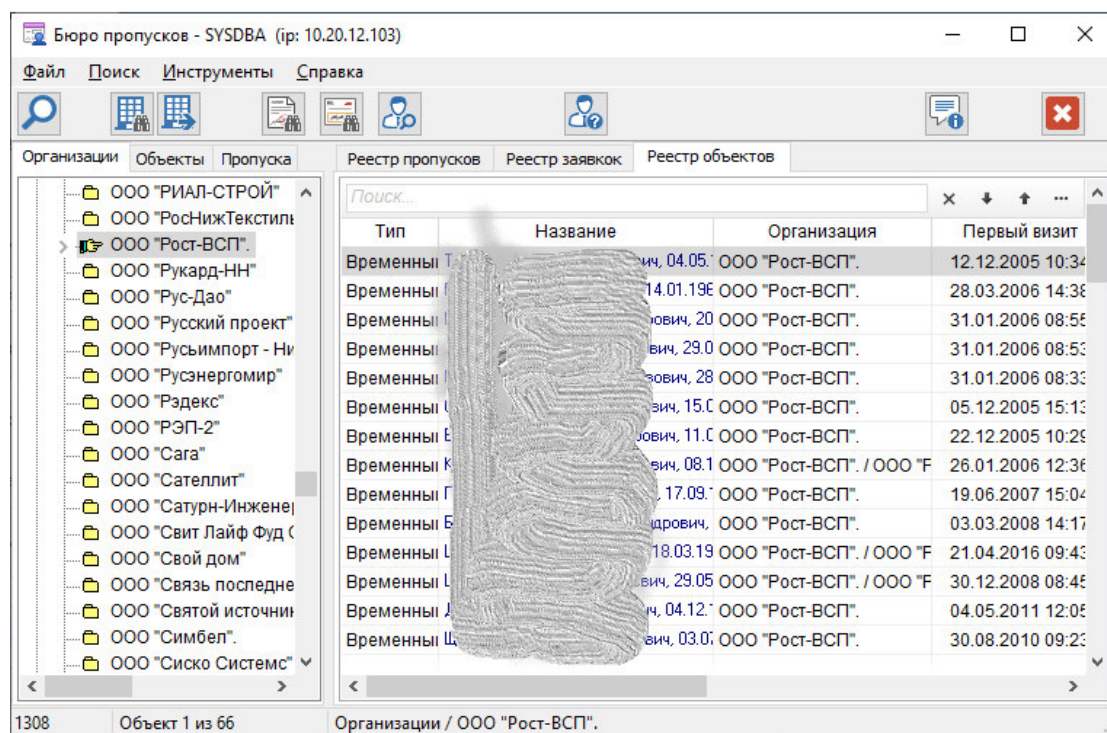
Бюро пропусков - SYSDBA (ip: 10.20.12.103)

Файл Поиск Инструменты Справка

Организации Объекты Пропуска

ООО "РИАЛ-СТРОЙ"
ООО "РосНижТекстиль
ООО "Рост-ВСП".
ООО "Рукард-НН"
ООО "Рус-Дао"
ООО "Русский проект"
ООО "Русьимпорт - Ни
ООО "Русэнергомир"
ООО "Рэдекс"
ООО "РЭП-2"
ООО "Сага"
ООО "Сателлит"
ООО "Сатурн-Инженер
ООО "Свит Лайф Фуд С
ООО "Свой дом"
ООО "Связь последне
ООО "Святой источни
ООО "Симбел".
ООО "Сиско Системс"

Реестр пропусков Реестр заявок Реестр объектов

Поиск...

| Тип | Название | Организация | Первый визит |
|---|---|---|---|
| Временны | Т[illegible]ич, 04.05. | ООО "Рост-ВСП". | 12.12.2005 10:34 |
| Временны | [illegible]14.01.196 | ООО "Рост-ВСП". | 28.03.2006 14:38 |
| Временны | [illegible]рович, 20 | ООО "Рост-ВСП". | 31.01.2006 08:55 |
| Временны | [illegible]вич, 29.0 | ООО "Рост-ВСП". | 31.01.2006 08:53 |
| Временны | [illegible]рович, 28 | ООО "Рост-ВСП". | 31.01.2006 08:33 |
| Временны | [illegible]вич, 15.0 | ООО "Рост-ВСП". | 05.12.2005 15:13 |
| Временны | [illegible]рович, 11.0 | ООО "Рост-ВСП". | 22.12.2005 10:29 |
| Временны | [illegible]вич, 08.1 | ООО "Рост-ВСП". / ООО "F | 26.01.2006 12:36 |
| Временны | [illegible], 17.09. | ООО "Рост-ВСП". | 19.06.2007 15:04 |
| Временны | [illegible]дрович, | ООО "Рост-ВСП". | 03.03.2008 14:17 |
| Временны | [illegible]18.03.19 | ООО "Рост-ВСП". / ООО "F | 21.04.2016 09:43 |
| Временны | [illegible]вич, 29.05 | ООО "Рост-ВСП". / ООО "F | 30.12.2008 08:45 |
| Временны | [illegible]ч, 04.12. | ООО "Рост-ВСП". | 04.05.2011 12:05 |
| Временны | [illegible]вич, 03.0 | ООО "Рост-ВСП". | 30.08.2010 09:23 |

1308 Объект 1 из 66 Организации / ООО "Рост-ВСП".